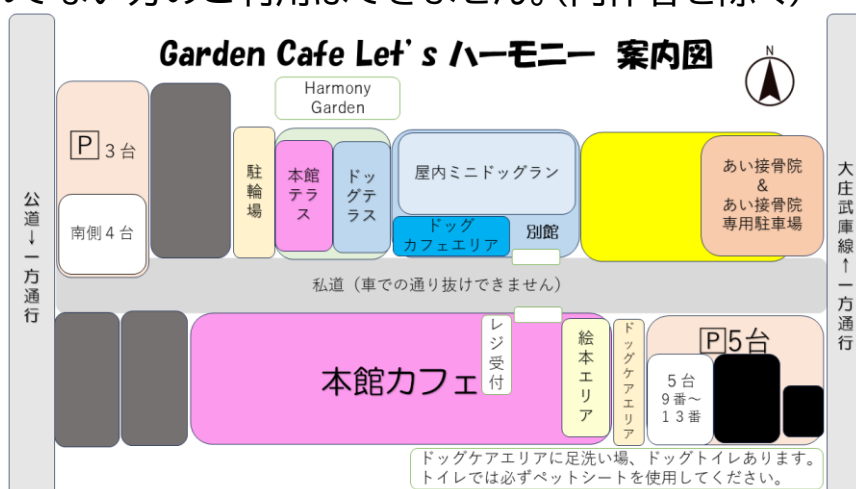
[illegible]できない方のご利用はできません。(同伴者を除く)

Garden Cafe Let's ハーモニー 案内図

N

Harmony Garden

P 3台

南側4台

駐輪場

本館テラス

ドッグテラス

屋内ミニドッグラン

ドッグカフェエリア

別館

あい接骨院 & あい接骨院専用駐車場

公道↓一方通行

大庄武庫線↑一方通行

私道（車での通り抜けできません）

本館カフェ

レジ受付

絵本エリア

ドッグケアエリア

P 5台

5台 9番〜13番

ドッグケアエリアに足洗い場、ドッグトイレあります。トイレでは必ずペットシートを使用してください。